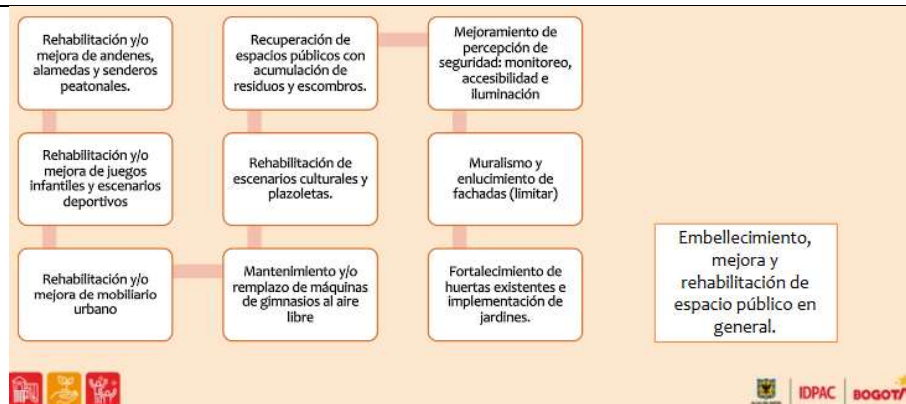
Rehabilitación y/o mejora de andenes, alamedas y senderos peatonales.

Rehabilitación y/o mejora de juegos infantiles y escenarios deportivos

Rehabilitación y/o mejora de mobiliario urbano

Mantenimiento y/o remplazo de máquinas de gimnasios al aire libre

Rehabilitación de escenarios culturales y plazoletas.

Recuperación de espacios públicos con acumulación de residuos y escombros.

Mejoramiento de percepción de seguridad: monitoreo, accesibilidad e iluminación

Muralismo y enlucimiento de fachadas (limitar)

Fortalecimiento de huertas existentes e implementación de jardines.

Embellecimiento, mejora y rehabilitación de espacio público en general.

IDPAC BOGOT